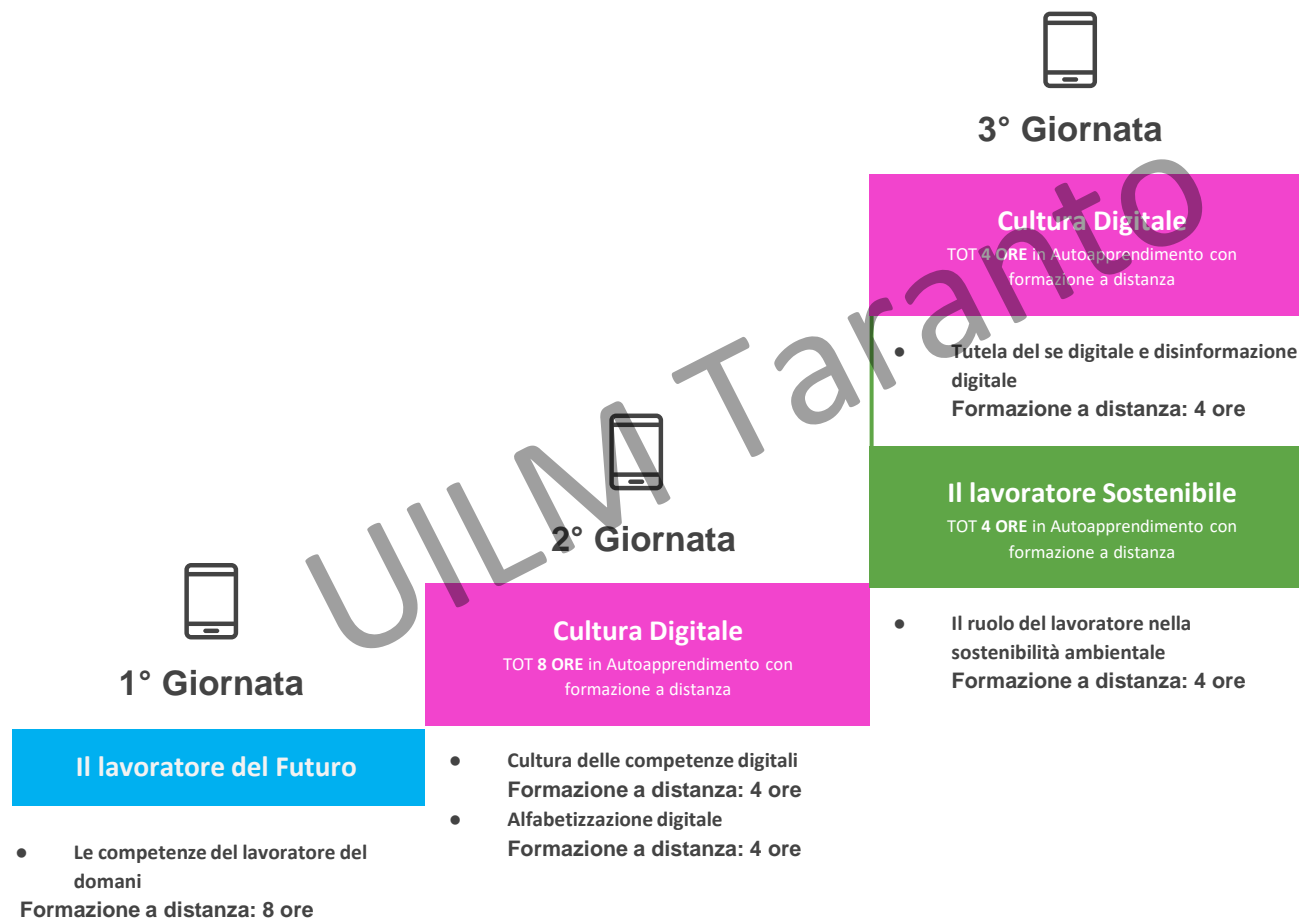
3° Giornata

Cultura Digitale
TOT **4 ORE** in Autoapprendimento con formazione a distanza

● Tutela del se digitale e disinformazione digitale
Formazione a distanza: 4 ore

Il lavoratore Sostenibile
TOT **4 ORE** in Autoapprendimento con formazione a distanza

● Il ruolo del lavoratore nella sostenibilità ambientale
Formazione a distanza: 4 ore

2° Giornata

Cultura Digitale
TOT **8 ORE** in Autoapprendimento con formazione a distanza

● Cultura delle competenze digitali
Formazione a distanza: 4 ore
● Alfabetizzazione digitale
Formazione a distanza: 4 ore

1° Giornata

Il lavoratore del Futuro

● Le competenze del lavoratore del domani
Formazione a distanza: 8 ore

UILM Taranto